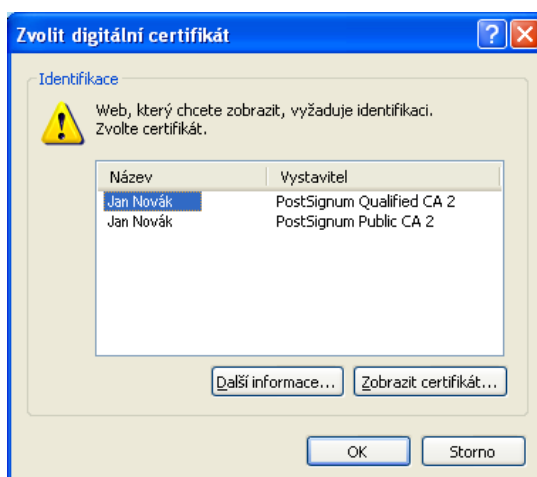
Zvolit digitální certifikát

Identifikace

Web, který chcete zobrazit, vyžaduje identifikaci. Zvolte certifikát.

| Název | Vystavitel |
|---|---|
| Jan Novák | PostSignum Qualified CA 2 |
| Jan Novák | PostSignum Public CA 2 |

Další informace...

Zobrazit certifikát...

OK

Storno